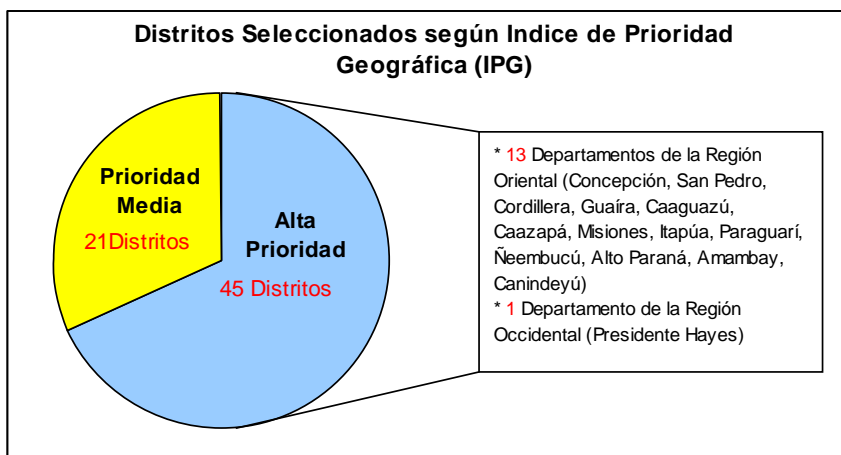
Distritos Seleccionados según Indice de Prioridad Geográfica (IPG)

Prioridad Media
21Distritos

Alta Prioridad
45 Distritos

* 13 Departamentos de la Región Oriental (Concepción, San Pedro, Cordillera, Guaíra, Caaguazú, Caazapá, Misiones, Itapúa, Paraguarí, Ñeembucú, Alto Paraná, Amambay, Canindeyú)
* 1 Departamento de la Región Occidental (Presidente Hayes)